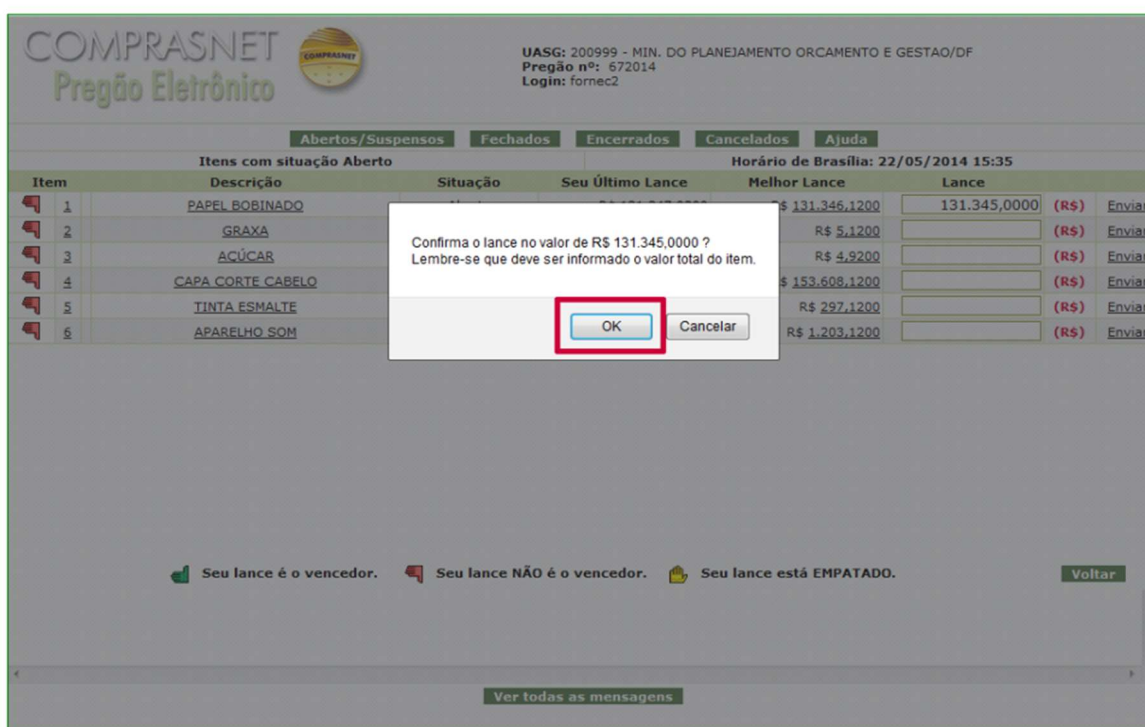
COMPRASNET
COMPRASNET
Pregão Eletrônico

UASG: 200999 - MIN. DO PLANEJAMENTO ORCAMENTO E GESTAO/DF
Pregão nº: 672014
Login: fornec2

Abertos/Suspensos | Fechados | Encerrados | Cancelados | Ajuda

Itens com situação Aberto
Horário de Brasília: 22/05/2014 15:35

| Item | Descrição | Situação | Seu Último Lance | Melhor Lance | Lance | | |
|---|---|---|---|---|---|---|---|
| 1 | PAPEL BOBINADO | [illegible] | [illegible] | R$ 131.346,1200 | 131.345,0000 | (R$) | Enviar |
| 2 | GRAXA | | | R$ 5,1200 | | (R$) | Enviar |
| 3 | AÇÚCAR | | | R$ 4,9200 | | (R$) | Enviar |
| 4 | CAPA CORTE CABELO | | | R$ 153.608,1200 | | (R$) | Enviar |
| 5 | TINTA ESMALTE | | | R$ 297,1200 | | (R$) | Enviar |
| 6 | APARELHO SOM | | | R$ 1.203,1200 | | (R$) | Enviar |

Confirma o lance no valor de R$ 131.345,0000 ?
Lembre-se que deve ser informado o valor total do item.

OK | Cancelar

Seu lance é o vencedor. Seu lance NÃO é o vencedor. Seu lance está EMPATADO.

Voltar

Ver todas as mensagens